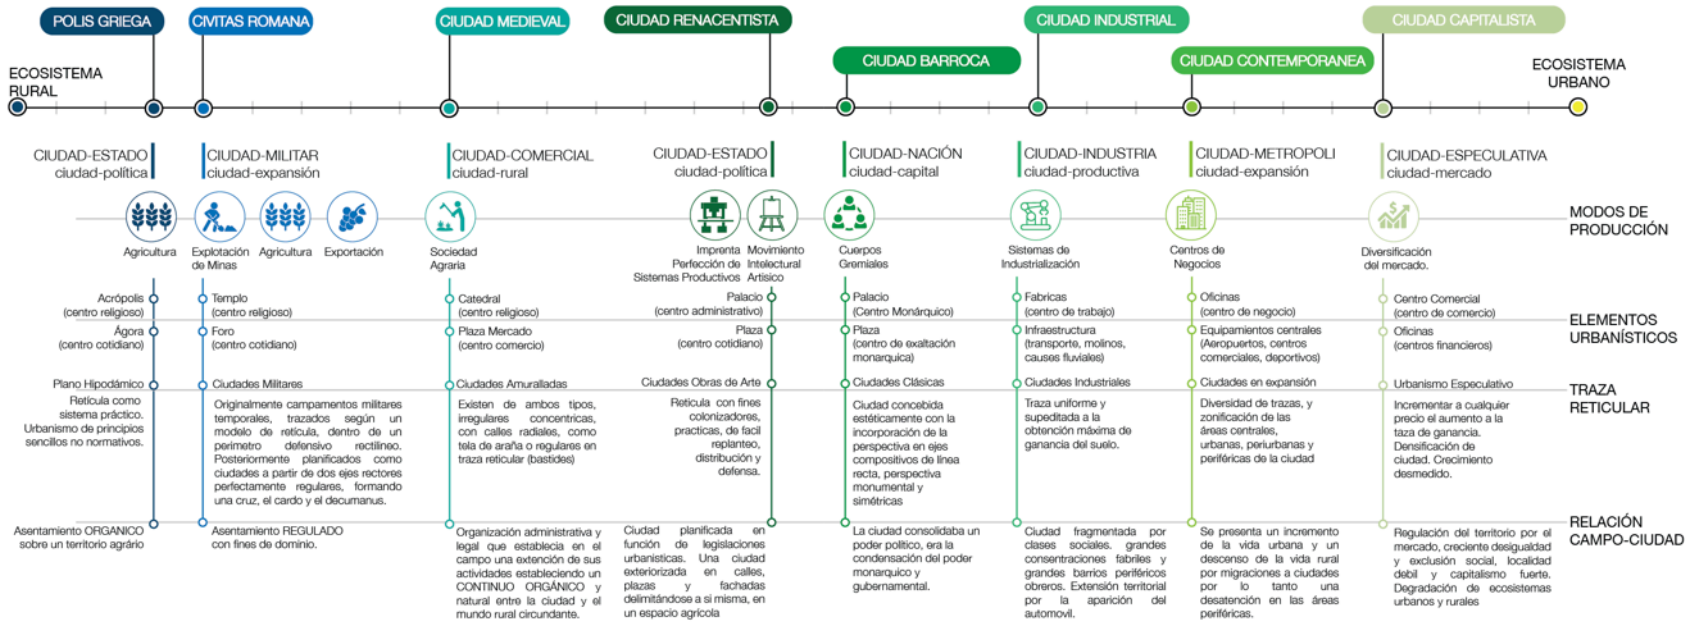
POLIS GRIEGA
CIVITAS ROMANA
CIUDAD MEDIEVAL
CIUDAD RENACENTISTA
CIUDAD BARROCA
CIUDAD INDUSTRIAL
CIUDAD CONTEMPORANEA
CIUDAD CAPITALISTA

ECOSISTEMA RURAL
ECOSISTEMA URBANO

CIUDAD-ESTADO
ciudad-política

CIUDAD-MILITAR
ciudad-expansión

CIUDAD-COMERCIAL
ciudad-rural

CIUDAD-ESTADO
ciudad-política

CIUDAD-NACIÓN
ciudad-capital

CIUDAD-INDUSTRIA
ciudad-productiva

CIUDAD-METROPOLI
ciudad-expansión

CIUDAD-ESPECULATIVA
ciudad-mercado

MODOS DE PRODUCCIÓN

Agricultura
Explotación de Minas
Agricultura
Exportación
Sociedad Agraria
Imprenta Perfección de Sistemas Productivos
Movimiento Intelectual Artisico
Cuerpos Gremiales
Sistemas de Industrialización
Centros de Negocios
Diversificación del mercado.

ELEMENTOS URBANÍSTICOS

Acrópolis (centro religioso)
Ágora (centro cotidiano)
Templo (centro religioso)
Foro (centro cotidiano)
Catedral (centro religioso)
Plaza Mercado (centro comercio)
Palacio (centro administrativo)
Plaza (centro cotidiano)
Palacio (Centro Monárquico)
Plaza (centro de exaltación monarquica)
Fabricas (centro de trabajo)
Infraestructura (transporte, molinos, causes fluviales)
Oficinas (centro de negocio)
Equipamientos centrales (Aeropuertos, centros comerciales, deportivos)
Centro Comercial (centro de comercio)
Oficinas (centros financieros)

TRAZA RETICULAR

Plano Hipodámico
Retícula como sistema práctico. Urbanismo de principios sencillos no normativos.

Ciudades Militares
Originalmente campamentos militares temporales, trazados según un modelo de retícula, dentro de un perímetro defensivo rectilíneo. Posteriormente planificados como ciudades a partir de dos ejes rectores perfectamente regulares, formando una cruz, el cardo y el decumanus.

Ciudades Amuralladas
Existen de ambos tipos, irregulares concentricas, con calles radiales, como tela de araña o regulares en traza reticular (bastides)

Ciudades Obras de Arte
Retícula con fines colonizadores, practicas, de facil replanteo, distribución y defensa.

Ciudades Clásicas
Ciudad concebida estéticamente con la incorporación de la perspectiva en ejes compositivos de línea recta, perspectiva monumental y simétricas

Ciudades Industriales
Traza uniforme y supeditada a la obtención máxima de ganancia del suelo.

Ciudades en expansión
Diversidad de trazas, y zonificación de las áreas centrales, urbanas, periurbanas y periféricas de la ciudad

Urbanismo Especulativo
Incrementar a cualquier precio el aumento a la taza de ganancia. Densificación de ciudad. Crecimiento desmedido.

RELACIÓN CAMPO-CIUDAD

Asentamiento ORGANICO sobre un territorio agrário

Asentamiento REGULADO con fines de dominio.

Organización administrativa y legal que establecia en el campo una extensión de sus actividades estableciendo un CONTINUO ORGÁNICO y natural entre la ciudad y el mundo rural circundante.

Ciudad planificada en función de legislaciones urbanisticas. Una ciudad exteriorizada en calles, plazas y fachadas delimitándose a si misma, en un espacio agrícola

La ciudad consolidaba un poder político, era la condensación del poder monarquico y gubernamental.

Ciudad fragmentada por clases sociales. grandes consentraciones fabriles y grandes barrios periféricos obreros. Extensión territorial por la aparición del automovil.

Se presenta un incremento de la vida urbana y un descenso de la vida rural por migraciones a ciudades por lo tanto una desatención en las áreas periféricas.

Regulación del territorio por el mercado, creciente desigualdad y exclusión social, localidad debil y capitalismo fuerte. Degradación de ecosistemas urbanos y rurales